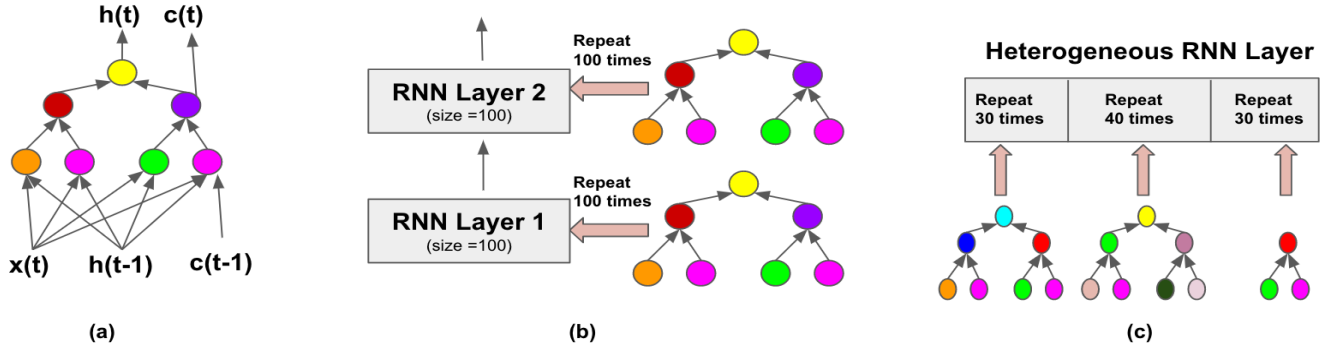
h(t) c(t)

x(t) h(t-1) c(t-1)

(a)

Repeat 100 times

RNN Layer 2
(size =100)

Repeat 100 times

RNN Layer 1
(size =100)

(b)

Heterogeneous RNN Layer

| Repeat 30 times | Repeat 40 times | Repeat 30 times |
|---|---|---|

(c)